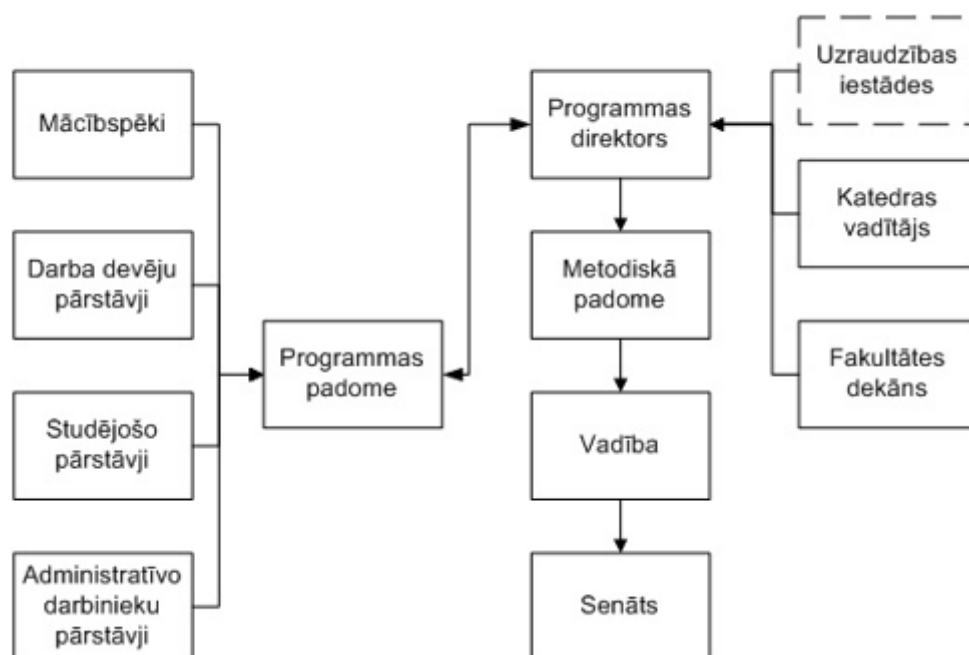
Mācībspēki

Darba devēju pārstāvji

Studējošo pārstāvji

Administratīvo darbinieku pārstāvji

Programmas padome

Programmas direktors

Metodiskā padome

Vadība

Senāts

Uzraudzības iestādes

Katedras vadītājs

Fakultātes dekāns